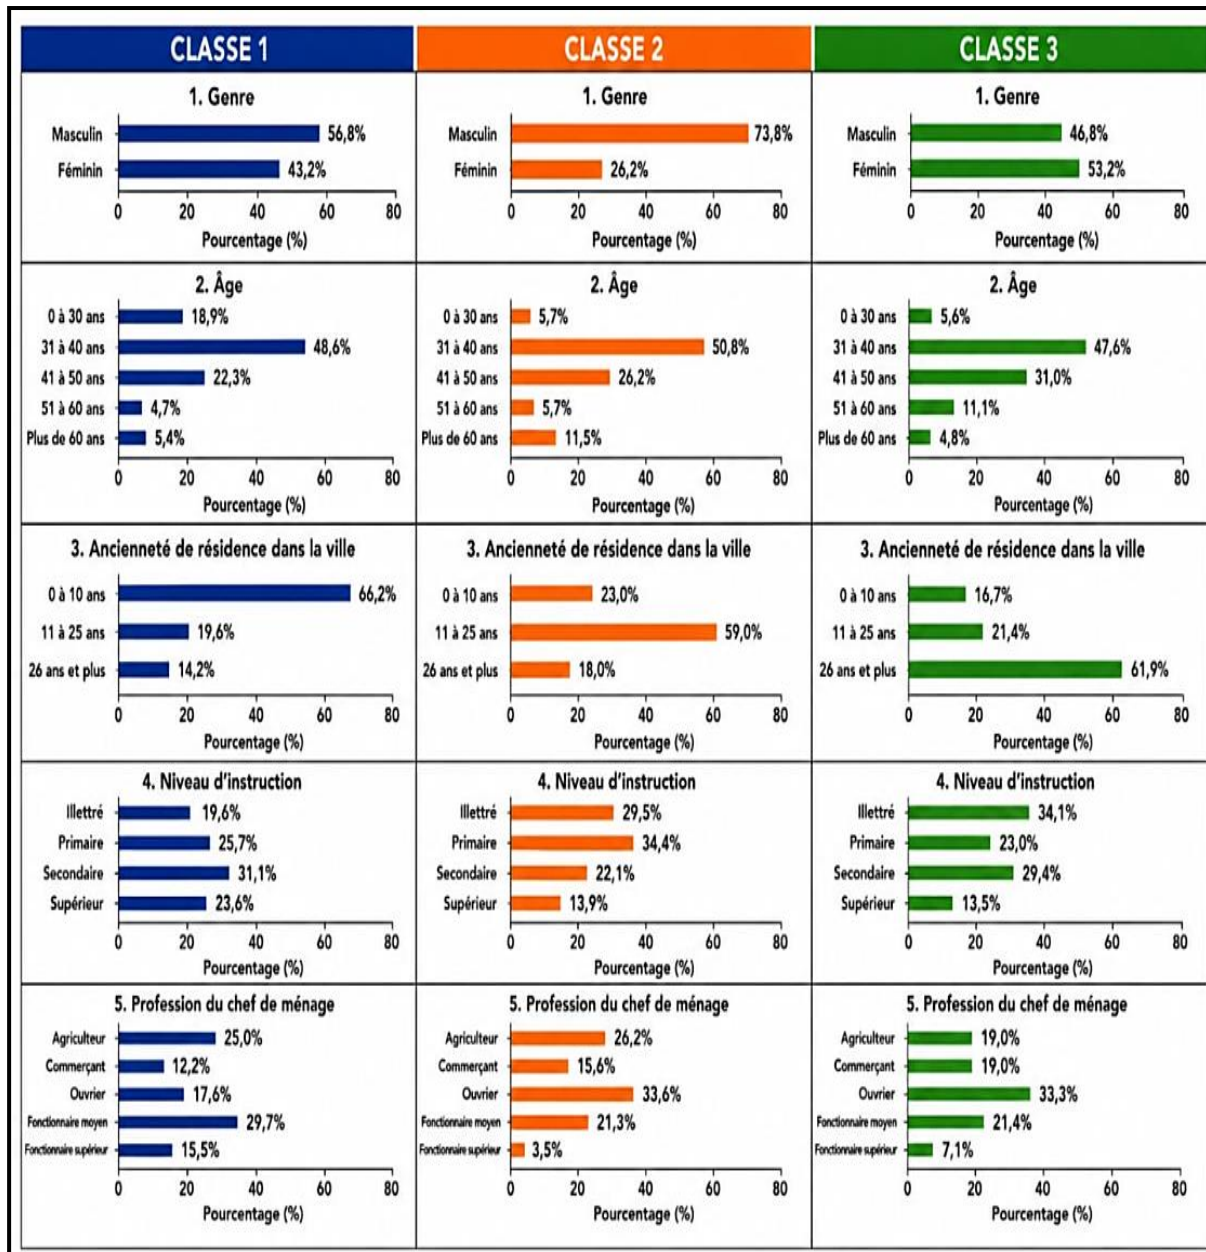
CLASSE 1

1. Genre
Masculin 56,8%
Féminin 43,2%
0 20 40 60 80
Pourcentage (%)

2. Âge
0 à 30 ans 18,9%
31 à 40 ans 48,6%
41 à 50 ans 22,3%
51 à 60 ans 4,7%
Plus de 60 ans 5,4%
0 20 40 60 80
Pourcentage (%)

3. Ancienneté de résidence dans la ville
0 à 10 ans 66,2%
11 à 25 ans 19,6%
26 ans et plus 14,2%
0 20 40 60 80
Pourcentage (%)

4. Niveau d'instruction
Illettré 19,6%
Primaire 25,7%
Secondaire 31,1%
Supérieur 23,6%
0 20 40 60 80
Pourcentage (%)

5. Profession du chef de ménage
Agriculteur 25,0%
Commerçant 12,2%
Ouvrier 17,6%
Fonctionnaire moyen 29,7%
Fonctionnaire supérieur 15,5%
0 20 40 60 80
Pourcentage (%)

CLASSE 2

1. Genre
Masculin 73,8%
Féminin 26,2%
0 20 40 60 80
Pourcentage (%)

2. Âge
0 à 30 ans 5,7%
31 à 40 ans 50,8%
41 à 50 ans 26,2%
51 à 60 ans 5,7%
Plus de 60 ans 11,5%
0 20 40 60 80
Pourcentage (%)

3. Ancienneté de résidence dans la ville
0 à 10 ans 23,0%
11 à 25 ans 59,0%
26 ans et plus 18,0%
0 20 40 60 80
Pourcentage (%)

4. Niveau d'instruction
Illettré 29,5%
Primaire 34,4%
Secondaire 22,1%
Supérieur 13,9%
0 20 40 60 80
Pourcentage (%)

5. Profession du chef de ménage
Agriculteur 26,2%
Commerçant 15,6%
Ouvrier 33,6%
Fonctionnaire moyen 21,3%
Fonctionnaire supérieur 3,5%
0 20 40 60 80
Pourcentage (%)

CLASSE 3

1. Genre
Masculin 46,8%
Féminin 53,2%
0 20 40 60 80
Pourcentage (%)

2. Âge
0 à 30 ans 5,6%
31 à 40 ans 47,6%
41 à 50 ans 31,0%
51 à 60 ans 11,1%
Plus de 60 ans 4,8%
0 20 40 60 80
Pourcentage (%)

3. Ancienneté de résidence dans la ville
0 à 10 ans 16,7%
11 à 25 ans 21,4%
26 ans et plus 61,9%
0 20 40 60 80
Pourcentage (%)

4. Niveau d'instruction
Illettré 34,1%
Primaire 23,0%
Secondaire 29,4%
Supérieur 13,5%
0 20 40 60 80
Pourcentage (%)

5. Profession du chef de ménage
Agriculteur 19,0%
Commerçant 19,0%
Ouvrier 33,3%
Fonctionnaire moyen 21,4%
Fonctionnaire supérieur 7,1%
0 20 40 60 80
Pourcentage (%)